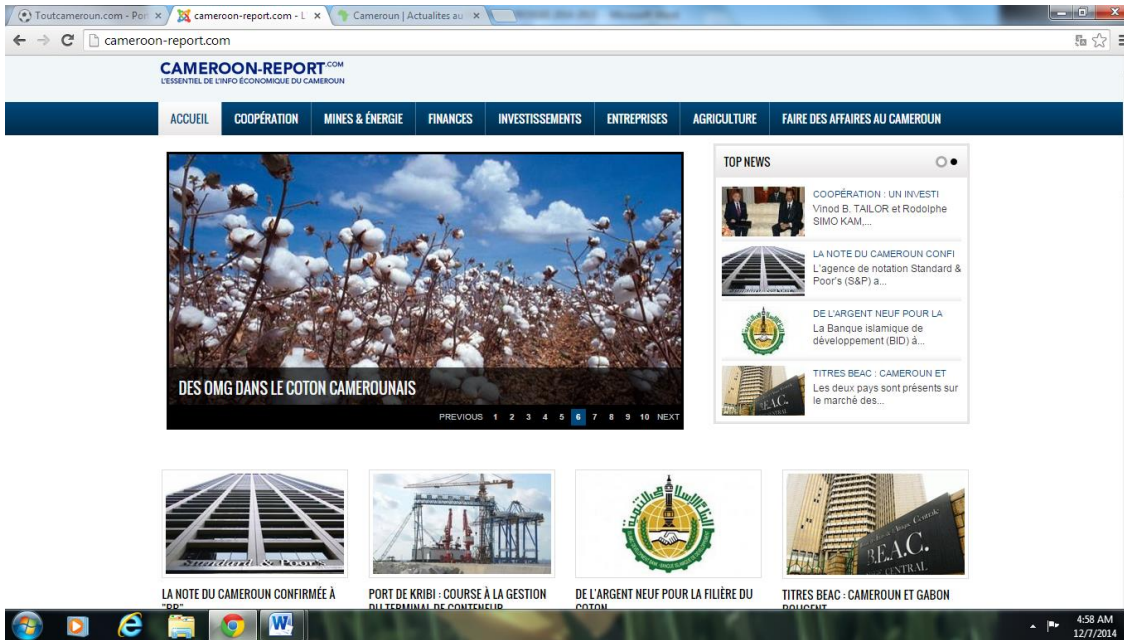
Toutcameroun.com - Por ×
cameroon-report.com - L ×
Cameroun | Actualites au ×

cameroon-report.com

CAMEROON-REPORT.COM
L'ESSENTIEL DE L'INFO ÉCONOMIQUE DU CAMEROUN

ACCUEIL | COOPÉRATION | MINES & ÉNERGIE | FINANCES | INVESTISSEMENTS | ENTREPRISES | AGRICULTURE | FAIRE DES AFFAIRES AU CAMEROUN

DES OMG DANS LE COTON CAMEROUNAIS

PREVIOUS 1 2 3 4 5 6 7 8 9 10 NEXT

TOP NEWS

COOPÉRATION : UN INVESTI
Vinod B. TAILOR et Rodolphe SIMO KAM,...

LA NOTE DU CAMEROUN CONFI
L'agence de notation Standard & Poor's (S&P) a...

DE L'ARGENT NEUF POUR LA
La Banque islamique de développement (BID) à...

TITRES BEAC : CAMEROUN ET
Les deux pays sont présents sur le marché des...

Standard & Poor's

B.E.A.C.

LA NOTE DU CAMEROUN CONFIRMÉE À "B"

PORT DE KRIBI : COURSE À LA GESTION DU TERMINAL DE CONTENEUR

DE L'ARGENT NEUF POUR LA FILIÈRE DU COTON

TITRES BEAC : CAMEROUN ET GABON BOUGENT

4:58 AM
12/7/2014